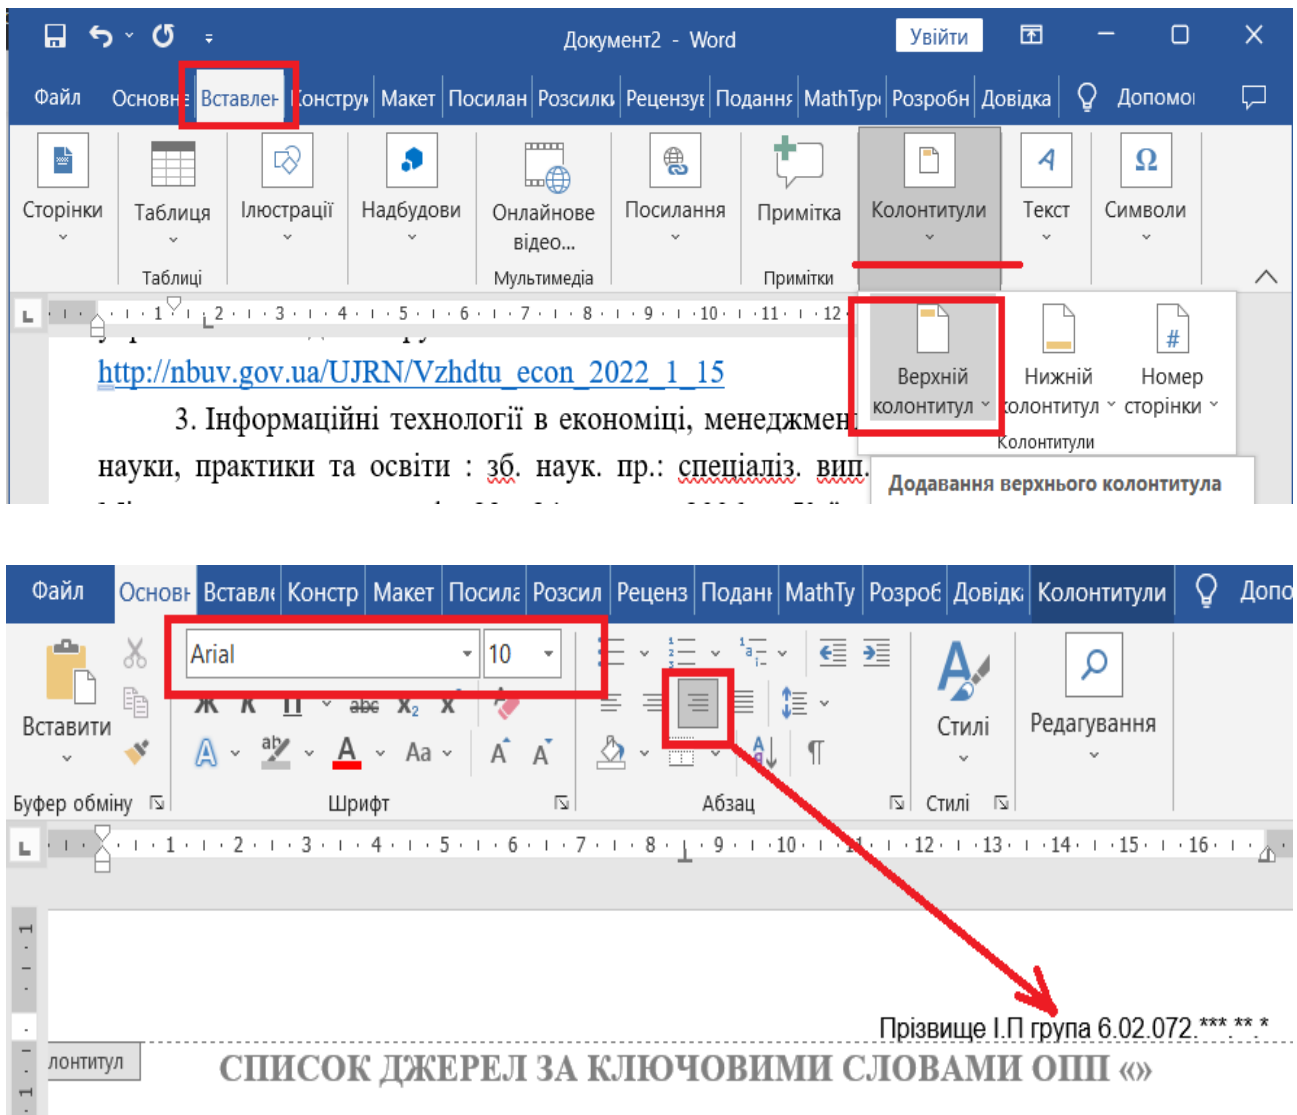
Документ2 - Word
Увійти

Файл Основне Вставлення Конструктор Макет Посилання Розсилки Рецензування Подання MathType Розробник Довідка Допомога

Сторінки
Таблиця
Таблиці
Ілюстрації
Надбудови
Онлайнове відео...
Мультимедіа
Посилання
Примітка
Примітки
Колонтитули
Текст
Символи

1 · 2 · 3 · 4 · 5 · 6 · 7 · 8 · 9 · 10 · 11 · 12

http://nbuv.gov.ua/UJRN/Vzhdtu_econ_2022_1_15

3. Інформаційні технології в економіці, менеджмен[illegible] науки, практики та освіти : зб. наук. пр.: спеціаліз. вип.

Верхній колонтитул
Нижній колонтитул
Номер сторінки
Колонтитули
Додавання верхнього колонтитула

Файл Основне Вставлення Конструктор Макет Посилання Розсилки Рецензування Подання MathType Розробник Довідка Колонтитули Допомога

Вставити
Буфер обміну
Arial
10
Ж К П abc $X_2$ $X^2$
A ab A Aa A A
Шрифт
Абзац
Стилі
Стилі
Редагування

1 · 2 · 3 · 4 · 5 · 6 · 7 · 8 · 9 · 10 · 11 · 12 · 13 · 14 · 15 · 16

Прізвище І.П група 6.02.072.*** ** *
лонтитул
СПИСОК ДЖЕРЕЛ ЗА КЛЮЧОВИМИ СЛОВАМИ ОПП «»